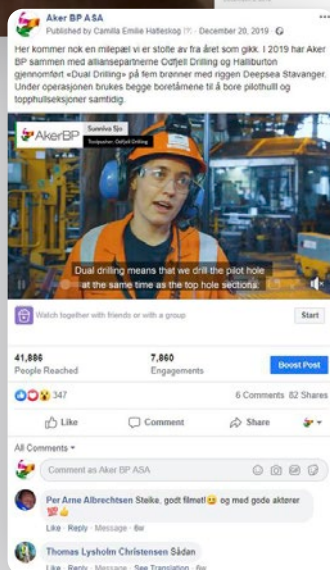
Aker BP ASA
Published by Camilla Emilie Halleskog [?] · December 20, 2019 ·

Her kommer nok en milepæl vi er stolte av fra året som gikk. I 2019 har Aker BP sammen med alliansepartnerne Odfjell Drilling og Halliburton gjennomført «Dual Drilling» på fem brønner med riggen Deepsea Stavanger. Under operasjonen brukes begge boretårnene til å bore pilothulll og topphullseksjoner samtidig.

AkerBP

Sunniva Sjo
Toolpusher, Odfjell Drilling

Dual drilling means that we drill the pilot hole at the same time as the top hole sections.

Watch together with friends or with a group

Start

41,886
People Reached

7,860
Engagements

Boost Post

347

6 Comments 82 Shares

Like

Comment

Share

All Comments

Comment as Aker BP ASA

Per Arne Albrechtsen Steike, godt filmet! og med gode aktører
Like · Reply · Message · 8w

Thomas Lysholm Christensen Sådan
Like · Reply · Message · See Translation · 8w